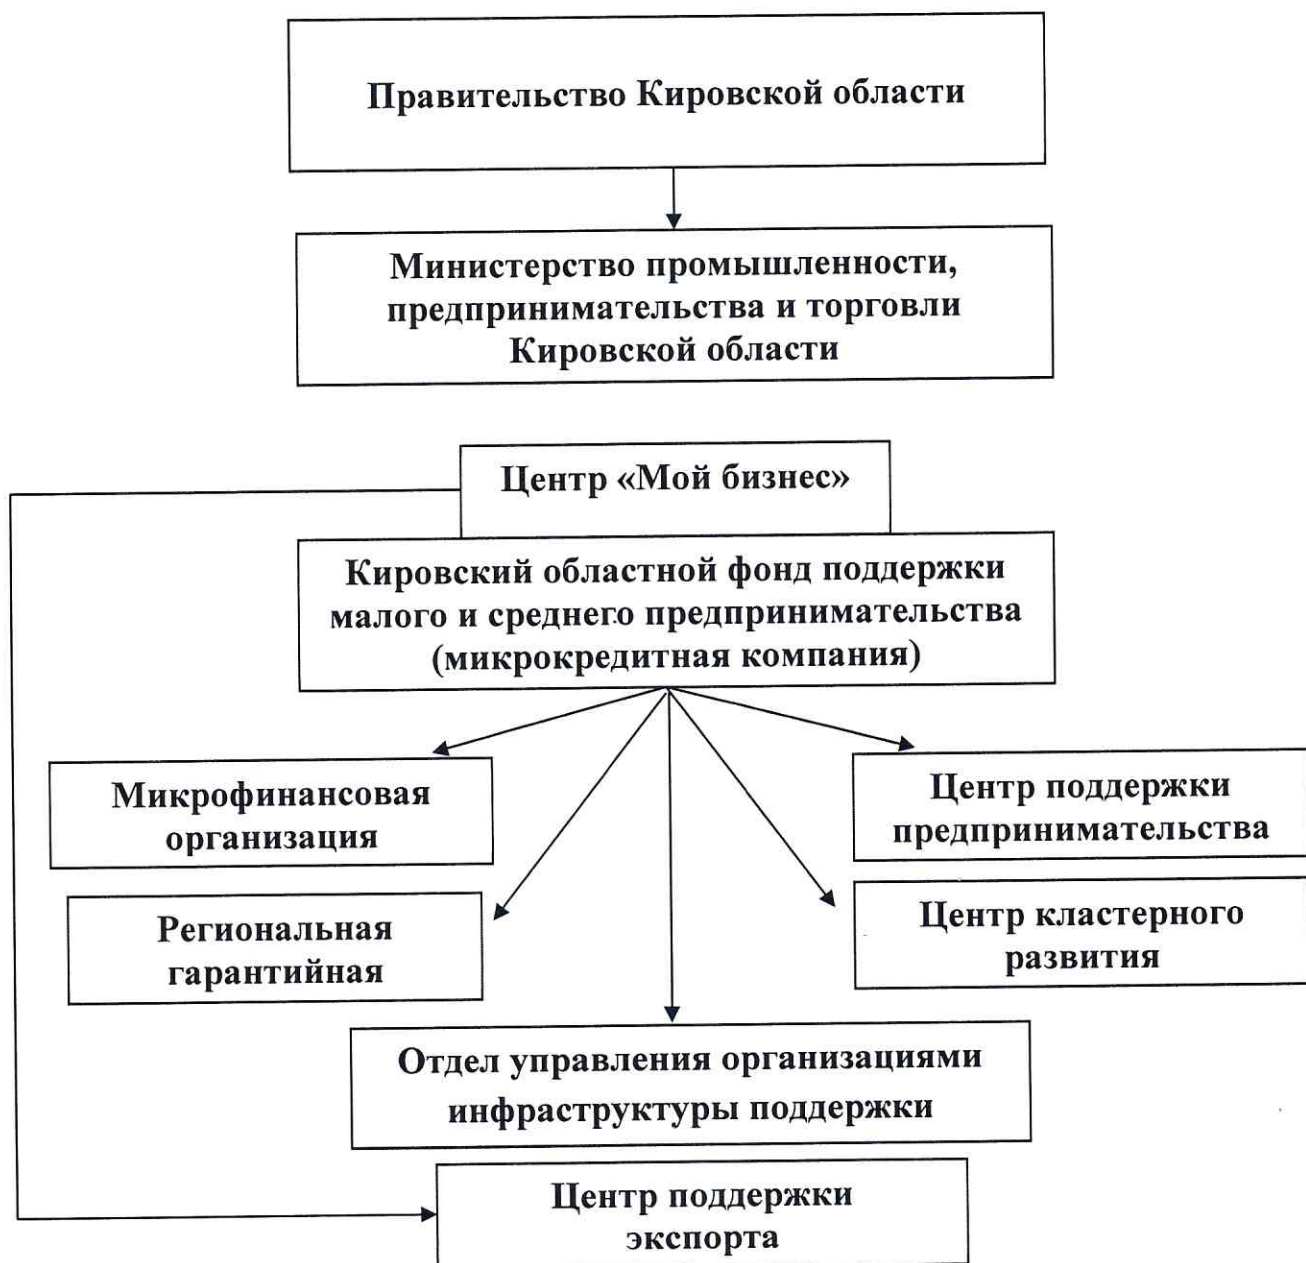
Правительство Кировской области

Министерство промышленности, предпринимательства и торговли Кировской области

Центр «Мой бизнес»

Кировский областной фонд поддержки малого и среднего предпринимательства (микрокредитная компания)

Микрофинансовая организация

Центр поддержки предпринимательства

Региональная гарантийная

Центр кластерного развития

Отдел управления организациями инфраструктуры поддержки

Центр поддержки экспорта